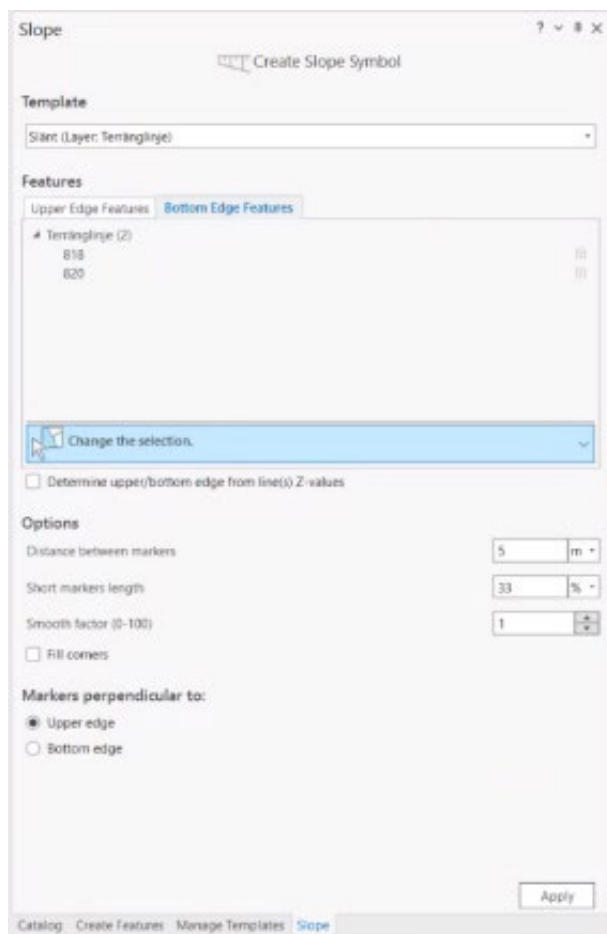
Slope

? ⌄ ⇟ ×

Create Slope Symbol

Template

Slänt (Layer: Terränglinje)

Features

Upper Edge Features | Bottom Edge Features

Terränglinje (2)
818
820

Change the selection.

Determine upper/bottom edge from line(s) Z-values

Options

Distance between markers 5 m

Short markers length 33 %

Smooth factor (0-100) 1

Fill corners

Markers perpendicular to:

Upper edge

Bottom edge

Apply

Catalog | Create Features | Manage Templates | Slope